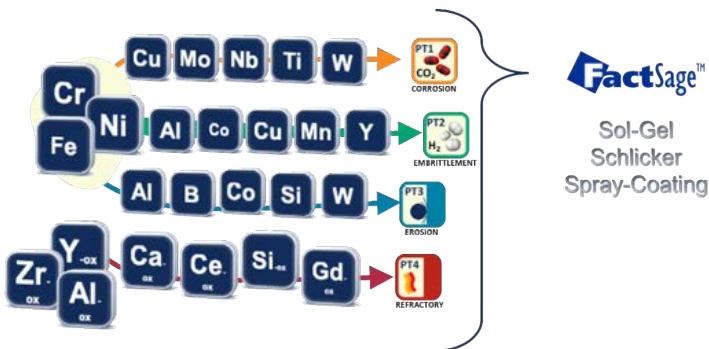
Cr

Fe

Ni

Cu Mo Nb Ti W

PT1 $CO_2$ CORROSION

Al Co Cu Mn Y

PT2 $H_2$ EMBRITTLEMENT

Al B Co Si W

PT3 EROSION

Zr. ox

Y -ox

Al. ox

Ca. ox

Ce. ox

Si. ox

Gd. ox

PT4 REFRACTORY

FactSage™

Sol-Gel
Schlicker
Spray-Coating